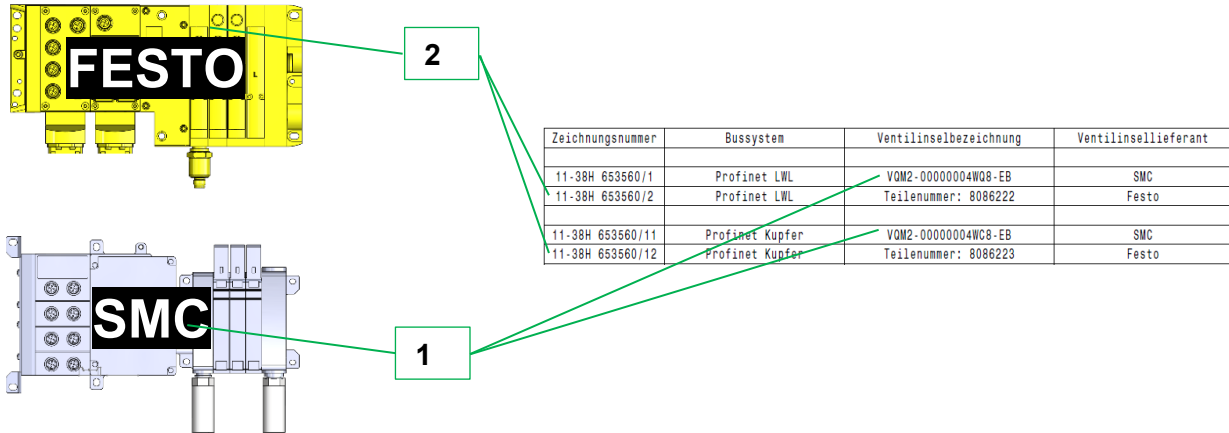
FESTO

2

SMC

1

| Zeichnungsnummer | Bussystem | Ventilinselbezeichnung | Ventilinsellieferant |
|---|---|---|---|
| | | | |
| 11-38H 653560/1 | Profinet LWL | VQM2-00000004WQ8-EB | SMC |
| 11-38H 653560/2 | Profinet LWL | Teilenummer: 8086222 | Festo |
| | | | |
| 11-38H 653560/11 | Profinet Kupfer | VQM2-00000004WC8-EB | SMC |
| 11-38H 653560/12 | Profinet Kupfer | Teilenummer: 8086223 | Festo |